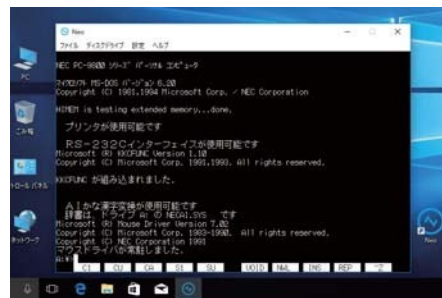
Neko
ファイル ディスクドライブ 設定 ヘルプ

NEC PC-9800 シリーズ パーソナル エミュレータ

マイクロソフト MS-DOS バージョン 6.20
Copyright (C) 1981,1994 Microsoft Corp. / NEC Corporation

HIMEM is testing extended memory...done.

プリンタが使用可能です

RS-232Cインターフェイスが使用可能です
Microsoft (R) KKCFUNC Version 1.10
Copyright (C) Microsoft Corp. 1991,1993. All rights reserved.

KKCFUNC が組み込まれました。

AIかな漢字変換が使用可能です
辞書は、ドライブ A: の NECAI.SYS です
Microsoft (R) Mouse Driver Version 7.02
Copyright (C) Microsoft Corp. 1983-1990. All rights reserved.
Copyright (C) NEC Corporation 1991
マウスドライバが常駐しました。
A:¥>

C1 CU CA S1 SU VOID NWL INS REP ^Z

PC
ごみ箱
コントロールパネル
ネットワーク
Neko